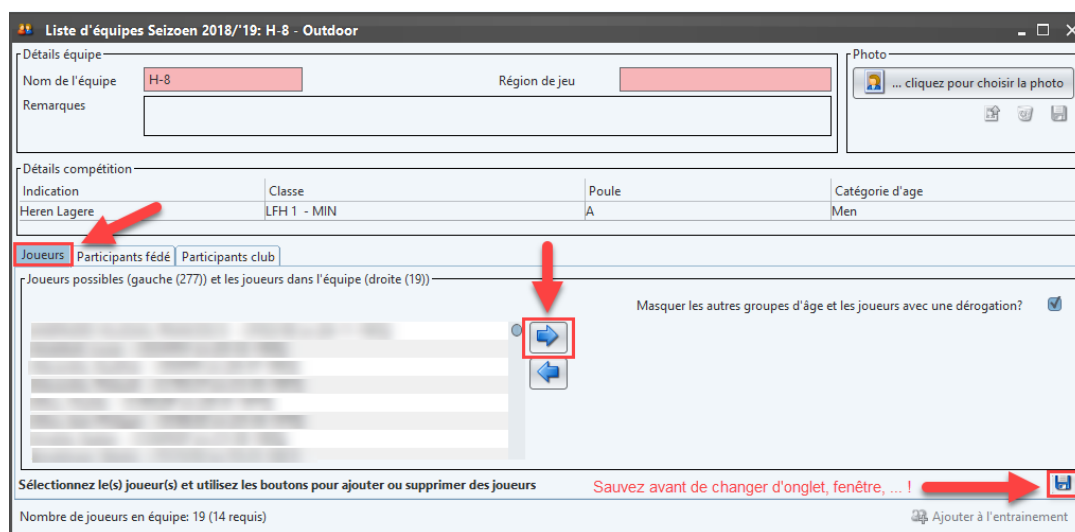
Liste d'équipes Seizoen 2018/'19: H-8 - Outdoor

Détails équipe

Nom de l'équipe H-8

Région de jeu

Remarques

Photo

... cliquez pour choisir la photo

Détails compétition

| Indication | Classe | Poule | Catégorie d'age |
|---|---|---|---|
| Heren Lagere | LFH 1 - MIN | A | Men |

Joueurs | Participants fédé | Participants club

Joueurs possibles (gauche (277)) et les joueurs dans l'équipe (droite (19))

Masquer les autres groupes d'âge et les joueurs avec une dérogation?

Sélectionnez le(s) joueur(s) et utilisez les boutons pour ajouter ou supprimer des joueurs

Sauvez avant de changer d'onglet, fenêtre, ... !

Nombre de joueurs en équipe: 19 (14 requis)

Ajouter à l'entrainement